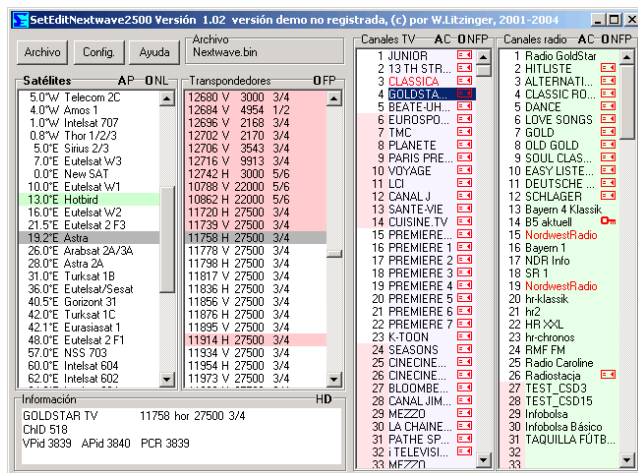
SetEditNextwave2500 Versión 1.02 versión demo no registrada, (c) por W.Litzinger, 2001-2004

Archivo | Config. | Ayuda

Archivo
Nextwave.bin

Satélites AP ONL
5.0°W Telecom 2C
4.0°W Amos 1
1.0°W Intelsat 707
0.8°W Thor 1/2/3
5.0°E Sirius 2/3
7.0°E Eutelsat W3
0.0°E New SAT
10.0°E Eutelsat W1
13.0°E Hotbird
16.0°E Eutelsat W2
21.5°E Eutelsat 2 F3
19.2°E Astra
26.0°E Arabsat 2A/3A
28.2°E Astra 2A
31.0°E Turksat 1B
36.0°E Eutelsat/Sesat
40.5°E Gorizont 31
42.0°E Turksat 1C
42.1°E Eurasiasat 1
48.0°E Eutelsat 2 F1
57.0°E NSS 703
60.0°E Intelsat 604
62.0°E Intelsat 602

Transpondedores OFP
12680 V 3000 3/4
12684 V 4954 1/2
12696 V 2168 3/4
12702 V 2170 3/4
12706 V 3543 3/4
12716 V 9913 3/4
12742 H 3000 5/6
10788 V 22000 5/6
10862 H 22000 5/6
11720 H 27500 3/4
11739 V 27500 3/4
11758 H 27500 3/4
11778 V 27500 3/4
11798 H 27500 3/4
11817 V 27500 3/4
11836 H 27500 3/4
11856 V 27500 3/4
11876 H 27500 3/4
11895 V 27500 3/4
11914 H 27500 3/4
11934 V 27500 3/4
11954 H 27500 3/4
11973 V 27500 3/4

Canales TV AC ONFP
1 JUNIOR
2 13 TH STR...
3 CLASSICA
4 GOLDSTA...
5 BEATE-UH...
6 EUROSPO...
7 TMC
8 PLANETE
9 PARIS PRE...
10 VOYAGE
11 LCI
12 CANAL J
13 SANTE-VIE
14 CUISINE.TV
15 PREMIERE...
16 PREMIERE 1
17 PREMIERE 2
18 PREMIERE 3
19 PREMIERE 4
20 PREMIERE 5
21 PREMIERE 6
22 PREMIERE 7
23 K-TOON
24 SEASONS
25 CINECINE...
26 CINECINE...
27 BLOOMBE...
28 CANAL JIM...
29 MEZZO
30 LA CHAINE...
31 PATHE SP...
32 i TELEVISI...
33 MEZZO

Canales radio AC ONFP
1 Radio GoldStar
2 HITLISTE
3 ALTERNATI...
4 CLASSIC RO...
5 DANCE
6 LOVE SONGS
7 GOLD
8 OLD GOLD
9 SOUL CLAS...
10 EASY LISTE...
11 DEUTSCHE ...
12 SCHLAGER
13 Bayern 4 Klassik
14 B5 aktuell
15 NordwestRadio
16 Bayern 1
17 NDR Info
18 SR 1
19 NordwestRadio
20 hr-klassik
21 hr2
22 HR XXL
23 hr-chronos
24 RMF FM
25 Radio Caroline
26 Radiostacja
27 TEST_CSD3
28 TEST_CSD15
29 Infobolsa
30 Infobolsa Básico
31 TAQUILLA FÚTB...
32
33

Información HD
GOLDSTAR TV 11758 hor 27500 3/4
ChID 518
VPid 3839 APid 3840 PCR 3839